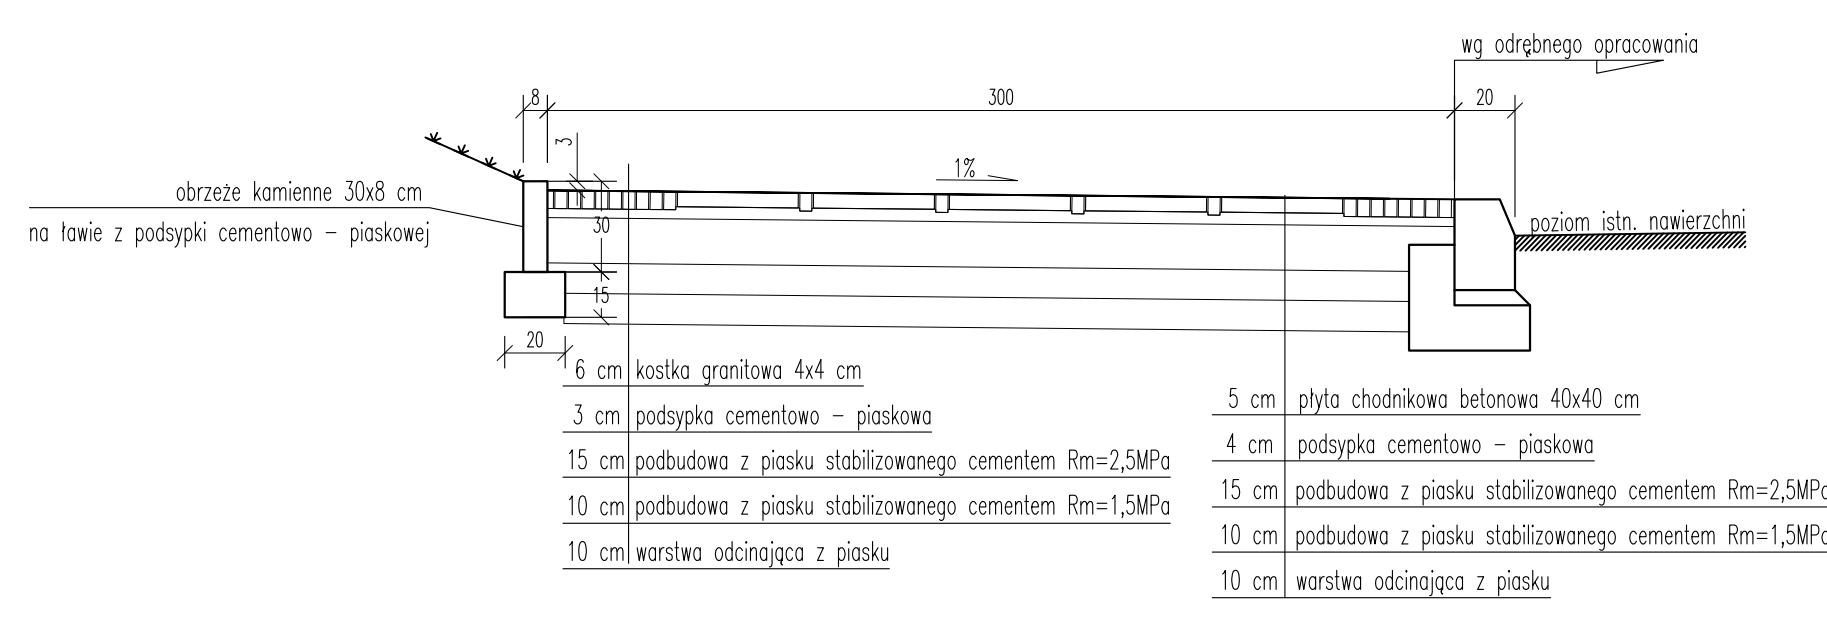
wg odrębnego opracowania

8

300

20

3

1%

obrzeże kamienne 30x8 cm

na ławie z podsypki cementowo – piaskowej

30

poziom istn. nawierzchni

15

20

| 6 cm | kostka granitowa 4x4 cm |
|---|---|
| 3 cm | podsypka cementowo – piaskowa |
| 15 cm | podbudowa z piasku stabilizowanego cementem Rm=2,5MPa |
| 10 cm | podbudowa z piasku stabilizowanego cementem Rm=1,5MPa |
| 10 cm | warstwa odcinająca z piasku |

| 5 cm | płyta chodnikowa betonowa 40x40 cm |
|---|---|
| 4 cm | podsypka cementowo – piaskowa |
| 15 cm | podbudowa z piasku stabilizowanego cementem Rm=2,5MPa |
| 10 cm | podbudowa z piasku stabilizowanego cementem Rm=1,5MPa |
| 10 cm | warstwa odcinająca z piasku |